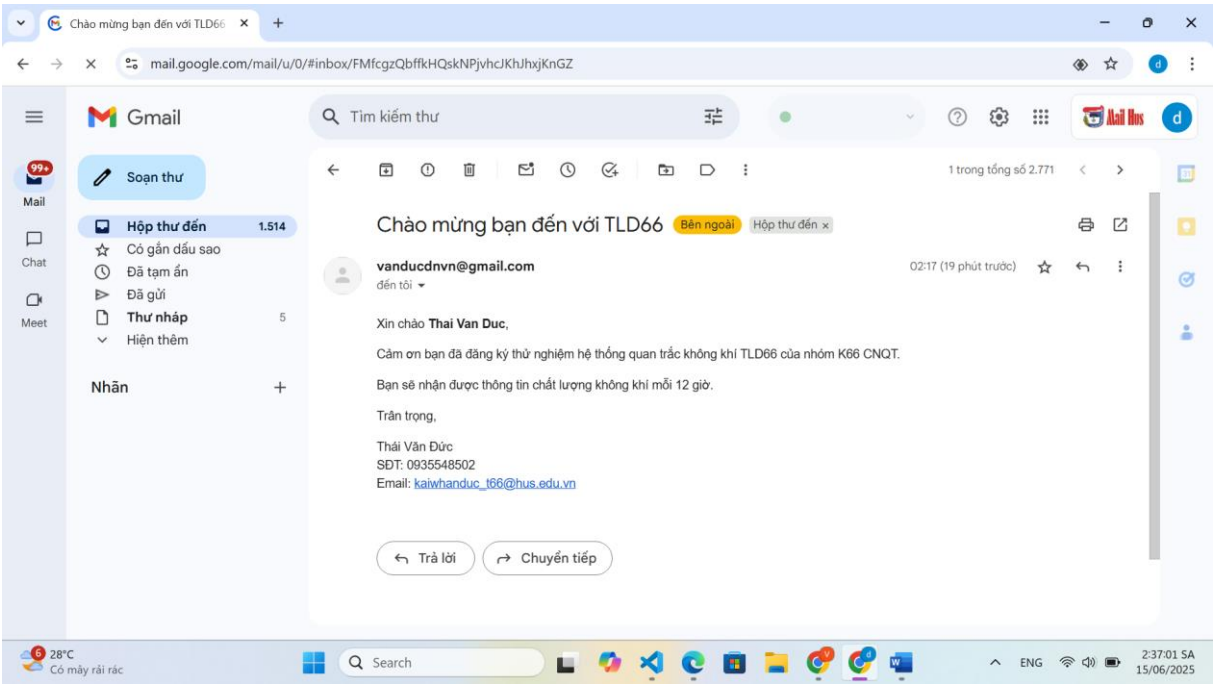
Chào mừng bạn đến với TLD66 ×
+
mail.google.com/mail/u/0/#inbox/FMfcgzQbffkHQskNPjvhcJKhJhxjKnGZ
Gmail
Tìm kiếm thư
Mail Hus
d
99+
Mail
Chat
Meet
Soạn thư
Hộp thư đến 1.514
Có gắn dấu sao
Đã tạm ẩn
Đã gửi
Thư nháp 5
Hiện thêm
Nhãn +
1 trong tổng số 2.771
Chào mừng bạn đến với TLD66 Bên ngoài Hộp thư đến ×
vanducdnvn@gmail.com
đến tôi
02:17 (19 phút trước)
Xin chào Thai Van Duc,

Cảm ơn bạn đã đăng ký thử nghiệm hệ thống quan trắc không khí TLD66 của nhóm K66 CNQT.

Bạn sẽ nhận được thông tin chất lượng không khí mỗi 12 giờ.

Trân trọng,

Thái Văn Đức
SĐT: 0935548502
Email: kaiwhanduc_t66@hus.edu.vn

Trả lời
Chuyển tiếp
6 28°C
Có mây rải rác
Search
ENG
2:37:01 SA
15/06/2025